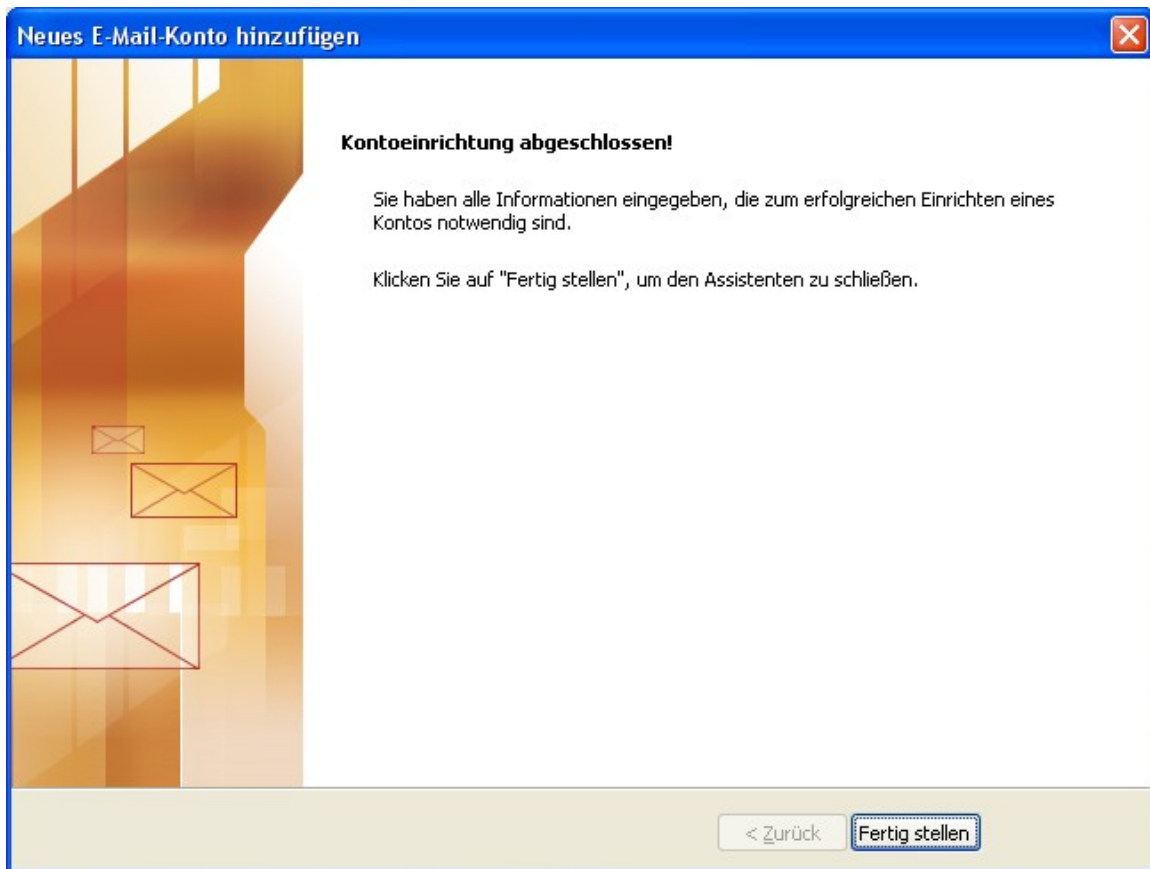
Neues E-Mail-Konto hinzufügen

Kontoeinrichtung abgeschlossen!

Sie haben alle Informationen eingegeben, die zum erfolgreichen Einrichten eines Kontos notwendig sind.

Klicken Sie auf "Fertig stellen", um den Assistenten zu schließen.

< Zurück

Fertig stellen